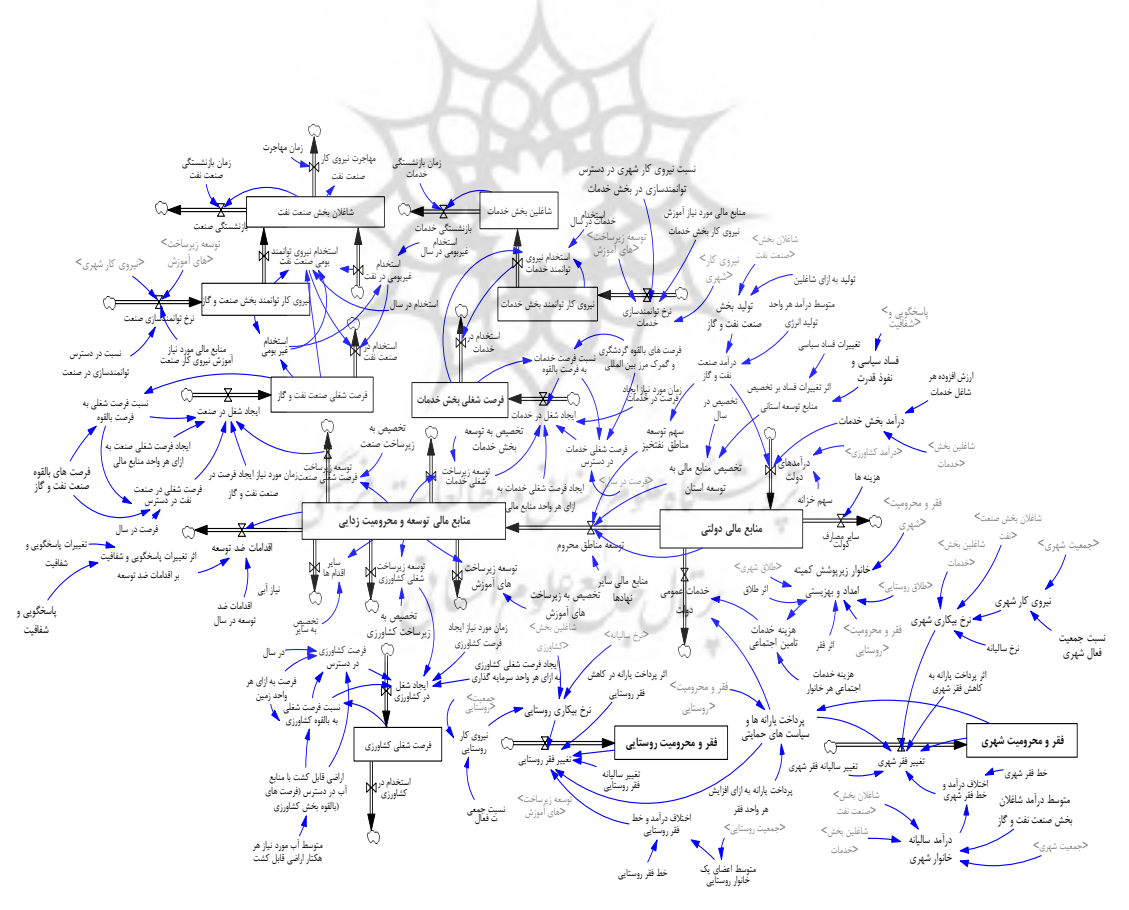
زمان مهاجرت
مهاجرت نیروی کار صنعت نفت
زمان بازنشستگی صنعت نفت
بازنشستگی صنعت
شاغلان بخش صنعت نفت
زمان بازنشستگی خدمات
بازنشستگی خدمات
شاغلین بخش خدمات
نسبت نیروی کار شهری در دسترس توانمندسازی در بخش خدمات
استخدام غیربومی در سال
خدمات در سال
استخدام نیروی توانمند خدمات
منابع مالی مورد نیاز آموزش نیروی کار بخش خدمات
<توسعه زیرساخت های آموزش>
<نیروی کار شهری>
<توسعه زیرساخت های آموزش>
استخدام نیروی توانمند بومی صنعت نفت
استخدام غیربومی در نفت
نیروی کار توانمند بخش صنعت و گاز
نیروی کار توانمند بخش خدمات
توانمندسازی خدمات
نرخ توانمندسازی خدمات
<شاغلان بخش صنعت نفت>
<نیروی کار شهری>
تولید به ازای شاغلین
متوسط درآمد هر واحد تولید
تولید بخش صنعت نفت و گاز
تولید انرژی
نرخ توانمندسازی صنعت
نسبت در دسترس توانمندسازی در صنعت
منابع مالی مورد نیاز آموزش نیروی کار صنعت
استخدام در سال
استخدام غیر بومی
استخدام در صنعت نفت
استخدام خدمات
<پاسخگویی و شفافیت>
تغییرات فساد سیاسی
فساد سیاسی و نفوذ قدرت
اثر تغییرات فساد بر تخصیص منابع توسعه استانی
ارزش افزوده هر شاغل خدمات
درآمد صنعت نفت و گاز
درآمد بخش خدمات
فرصت شغلی صنعت نفت و گاز
نسبت فرصت شغلی به فرصت بالقوه
ایجاد شغل در صنعت
ایجاد فرصت شغلی صنعت به ازای هر واحد منابع مالی
فرصت های بالقوه صنعت نفت و گاز
فرصت شغلی در دسترس
زمان مورد نیاز ایجاد فرصت در صنعت نفت و گاز
فرصت شغلی بخش خدمات
نسبت فرصت شغلی خدمات به فرصت بالقوه
فرصت های بالقوه گردشگری و گمرگ مرز بین المللی
زمان مورد نیاز ایجاد فرصت در خدمات
ایجاد شغل در خدمات
تخصیص در سال
سهم توسعه مناطق نفتخیز
فرصت شغلی خدمات در دسترس
تخصیص منابع مالی به توسعه استان
<شاغلین بخش خدمات>
درآمدهای دولت
<درآمد کشاورزی>
هزینه ها
سهم خزانه
تخصیص به زیرساخت صنعت
تخصیص به توسعه بخش خدمات
توسعه زیرساخت فرصت شغلی صنعت
توسعه زیرساخت شغلی خدمات
ایجاد فرصت شغلی خدمات به ازای هر واحد منابع مالی
<فرصت در سال>
فرصت در سال
منابع مالی توسعه و محرومیت زدایی
منابع مالی دولتی
سایر مصارف دولت
<فقر و محرومیت شهری>
تغییرات پاسخگویی و شفافیت
اثر تغییرات پاسخگویی و شفافیت بر اقدامات ضد توسعه
اقدامات ضد توسعه
سایر اقدام ها
توسعه زیرساخت شغلی کشاورزی
توسعه زیرساخت های آموزش
توسعه مناطق محروم
منابع مالی سایر نهادها
تخصیص به زیرساخت های آموزش
خانوار زیرپوشش کمیته امداد و بهزیستی
<طلاق شهری>
اثر طلاق
<طلاق روستایی>
<شاغلین بخش صنعت نفت>
<شاغلین بخش خدمات>
<جمعیت شهری>
نیروی کار شهری
نرخ بیکاری شهری
نرخ سالیانه
نسبت جمعیت فعال شهری
پاسخگویی و شفافیت
نیاز آبی
اقدامات ضد توسعه در سال
تخصیص به سایر
تخصیص به زیرساخت کشاورزی
زمان مورد نیاز ایجاد فرصت کشاورزی
<شاغلین بخش کشاورزی>
خدمات عمومی دولت
هزینه خدمات تامین اجتماعی
اثر فقر
<فقر و محرومیت روستایی>
هزینه خدمات اجتماعی هر خانوار
اثر پرداخت یارانه به کاهش فقر شهری
در سال
فرصت کشاورزی در دسترس
فرصت به ازای هر واحد زمین
نسبت فرصت شغلی به بالقوه کشاورزی
ایجاد شغل در کشاورزی
<نرخ سالیانه>
ایجاد فرصت شغلی کشاورزی به ازای هر واحد سرمایه گذاری
اثر پرداخت یارانه در کاهش فقر روستایی
<فقر و محرومیت>
<روستایی>
پرداخت یارانه ها و سیاست های حمایتی
<جمعیت روستایی>
نرخ بیکاری روستایی
نیروی کار روستایی
فقر و محرومیت روستایی
تغییر فقر روستایی
تغییر سالیانه فقر روستایی
فقر و محرومیت شهری
تغییر فقر شهری
تغییر سالیانه فقر شهری
فرصت شغلی کشاورزی
اراضی قابل کشت با منابع آب در دسترس (فرصت های بالقوه بخش کشاورزی)
استخدام در کشاورزی
نسبت جمعیت فعال
<توسعه زیرساخت های آموزش>
پرداخت یارانه به ازای افزایش هر واحد فقر
اختلاف درآمد و خط فقر روستایی
<جمعیت روستایی>
خط فقر شهری
اختلاف درآمد و خط فقر شهری
متوسط درآمد شاغلان بخش صنعت نفت و گاز
<شاغلین بخش صنعت نفت>
<شاغلین بخش خدمات>
درآمد سالیانه خانوار شهری
<جمعیت شهری>
متوسط آب مورد نیاز هر هکتار اراضی قابل کشت
خط فقر روستایی
متوسط اعضای یک خانوار روستایی